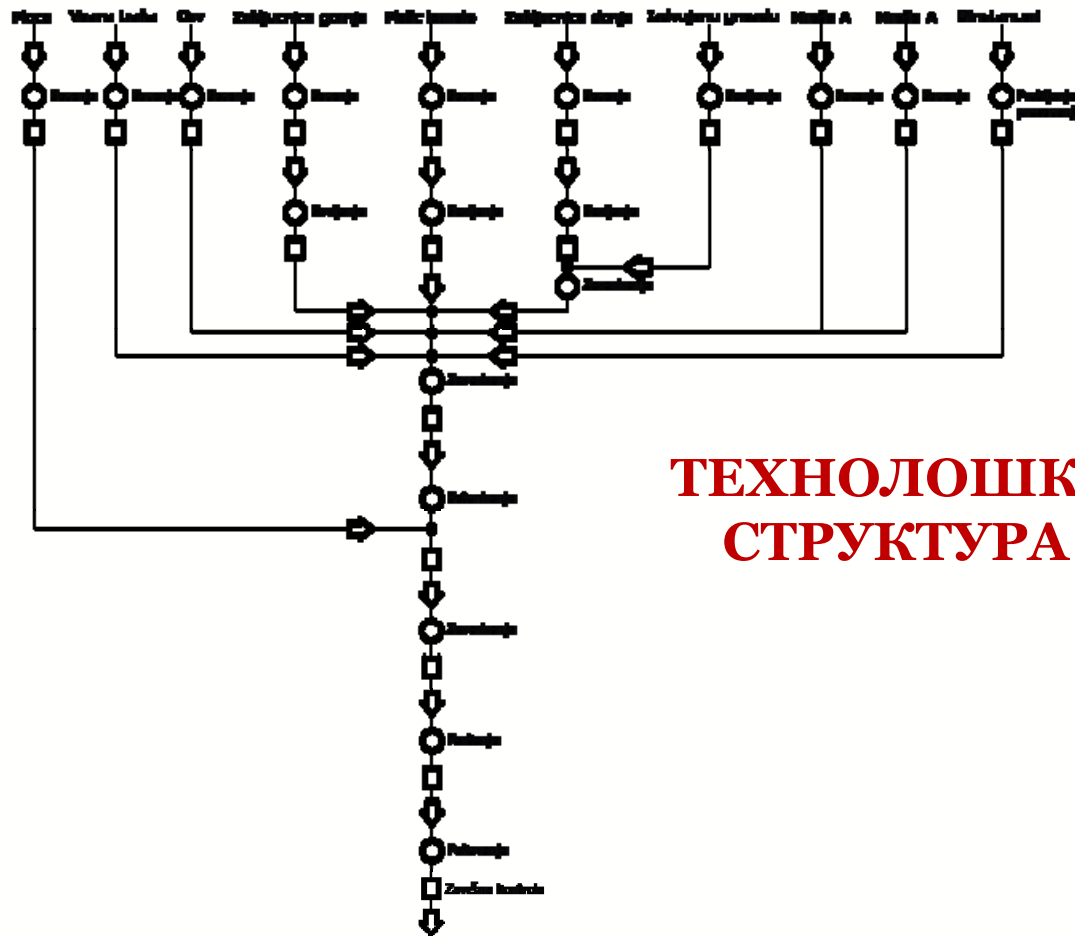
Ploca
Vezna Letva
Clev
Zaštitna glava
Profil kutije
Zaštitna daska
Zaštitna ploča
Matica A
Matica A
Zavrtanj

Rezanje
Rezanje
Rezanje
Rezanje
Rezanje
Rezanje
Rezanje
Rezanje
Rezanje
Podešavanje
Bušenje
Bušenje
Bušenje
Zavarivanje
Zavarivanje
Bušenje
Zavarivanje
Brušenje
Farbanje
Završna kontrola

ТЕХНОЛОШК
СТРУКТУРА